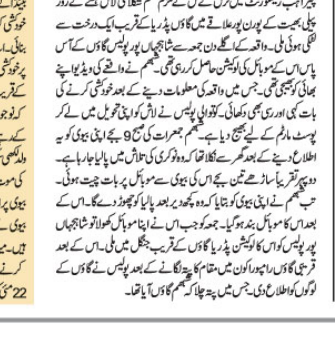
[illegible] کی لاش اس کے گھر سے کئی کلو میٹر دور پیلی بھیت کے پورن پور علاقے میں گاؤں پڑریا کے قریب ایک درخت سے لٹکی ہوئی ملی۔ واقعہ کے اگلے دن جمعہ سے شاہجہاں پور پولیس گاؤں کے آس پاس اس کے موبائل کی لوکیشن حاصل کر رہی تھی۔ شمیم نے واقعے کی ویڈیو اپنے بھائی کو بھیجی تھی۔ جس میں واقعہ کی معلومات دینے کے بعد خودکشی کرنے کی بات کہی اور رسی بھی دکھائی۔ کوتوالی پولیس نے لاش کو اپنی تحویل میں لے کر پوسٹ مارٹم کے لیے بھیج دیا ہے۔ شمیم جمعرات کی صبح 9 بجے اپنی بیوی کو یہ اطلاع دے کر گھر سے نکلا تھا کہ وہ نوکری کی تلاش میں پالیا جا رہا ہے۔ دوپہر تقریباً ساڑھے تین بجے اس کی بیوی سے موبائل پر بات چیت ہوئی۔ تب شمیم نے اپنی بیوی کو بتایا کہ وہ پالیا کو چھوڑ دے گا۔ اس کے بعد اس کا موبائل بند ہو گیا۔ جمعہ کو جب اس نے اپنا موبائل کھولا تو شاہجہاں پور پولیس کو اس کی لوکیشن پڑریا گاؤں کے قریب جنگل میں ملی۔ اس کے بعد قریبی گاؤں راسپور کلاں میں مقامی کا پتہ لگانے کے بعد پولیس نے گاؤں کے لوگوں کو اطلاع دی۔ جس میں پتہ چلا کہ شمیم گاؤں آیا تھا۔